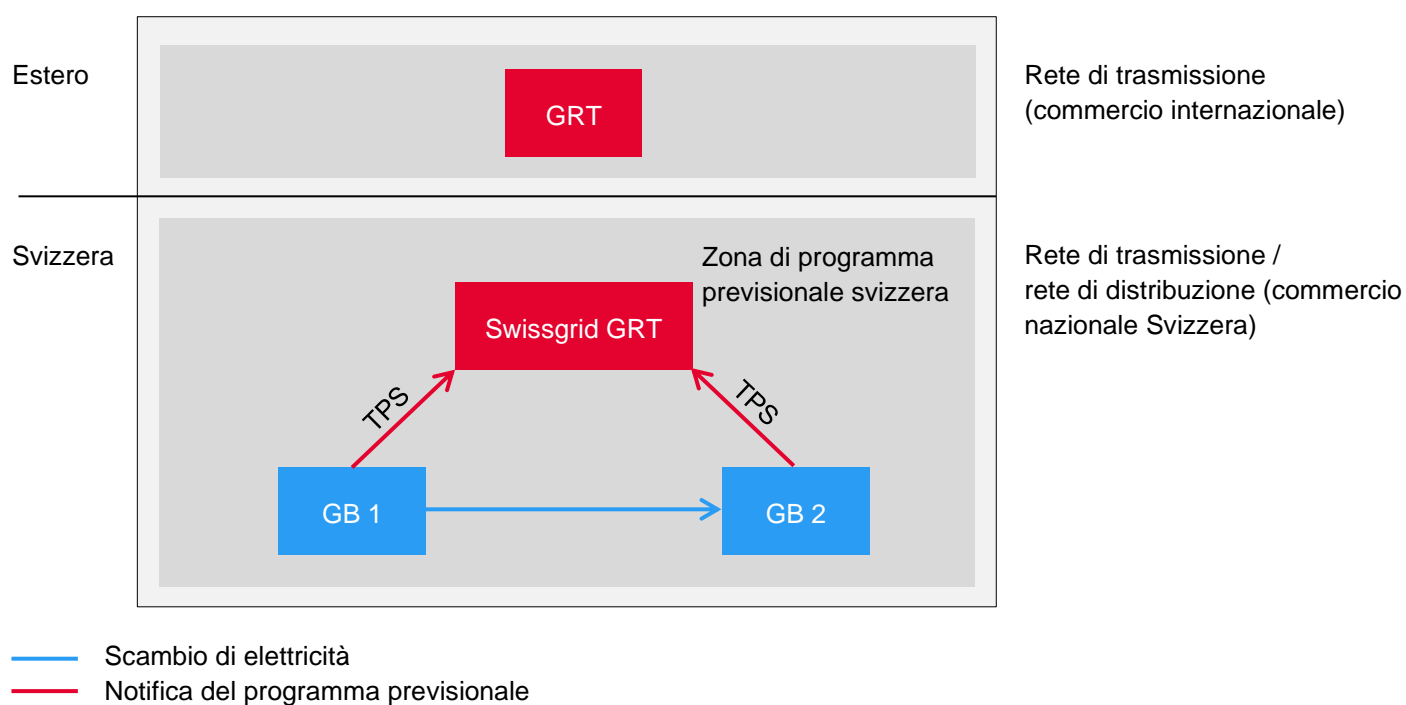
Estero

GRT

Rete di trasmissione (commercio internazionale)

Svizzera

Zona di programma previsionale svizzera

Swissgrid GRT

TPS

TPS

GB 1

GB 2

Rete di trasmissione / rete di distribuzione (commercio nazionale Svizzera)

Scambio di elettricità
Notifica del programma previsionale